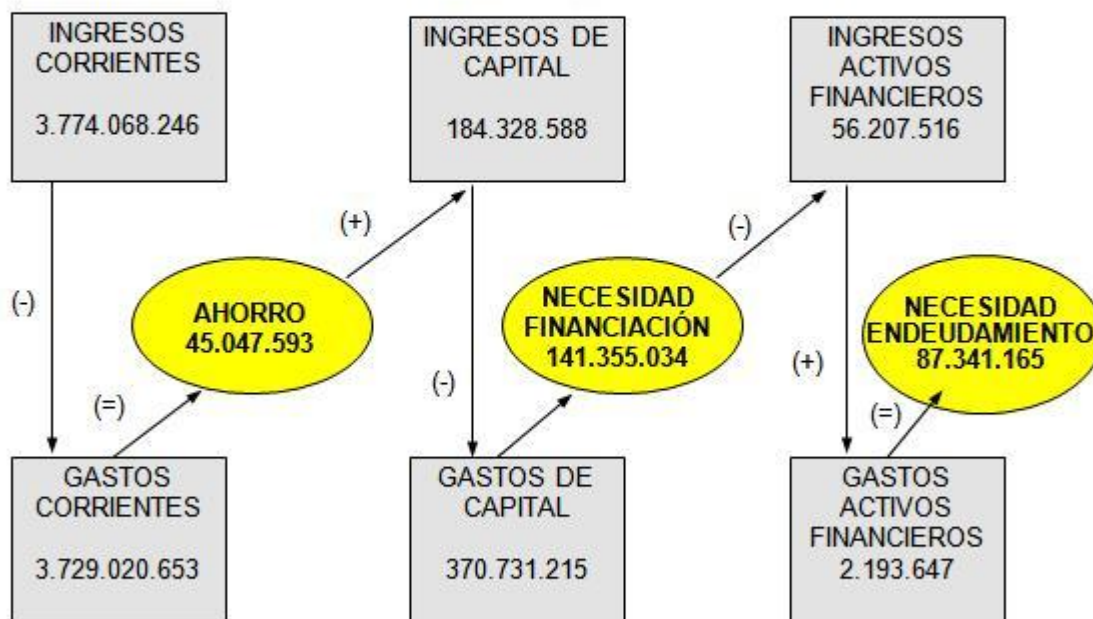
INGRESOS CORRIENTES

3.774.068.246

INGRESOS DE CAPITAL

184.328.588

INGRESOS ACTIVOS FINANCIEROS
56.207.516

(-)

(=)

AHORRO
45.047.593

(+)

(-)

NECESIDAD FINANCIACIÓN
141.355.034

(-)

(+)

(=)

NECESIDAD ENDEUDAMIENTO
87.341.165

GASTOS CORRIENTES

3.729.020.653

GASTOS DE CAPITAL

370.731.215

GASTOS ACTIVOS FINANCIEROS
2.193.647